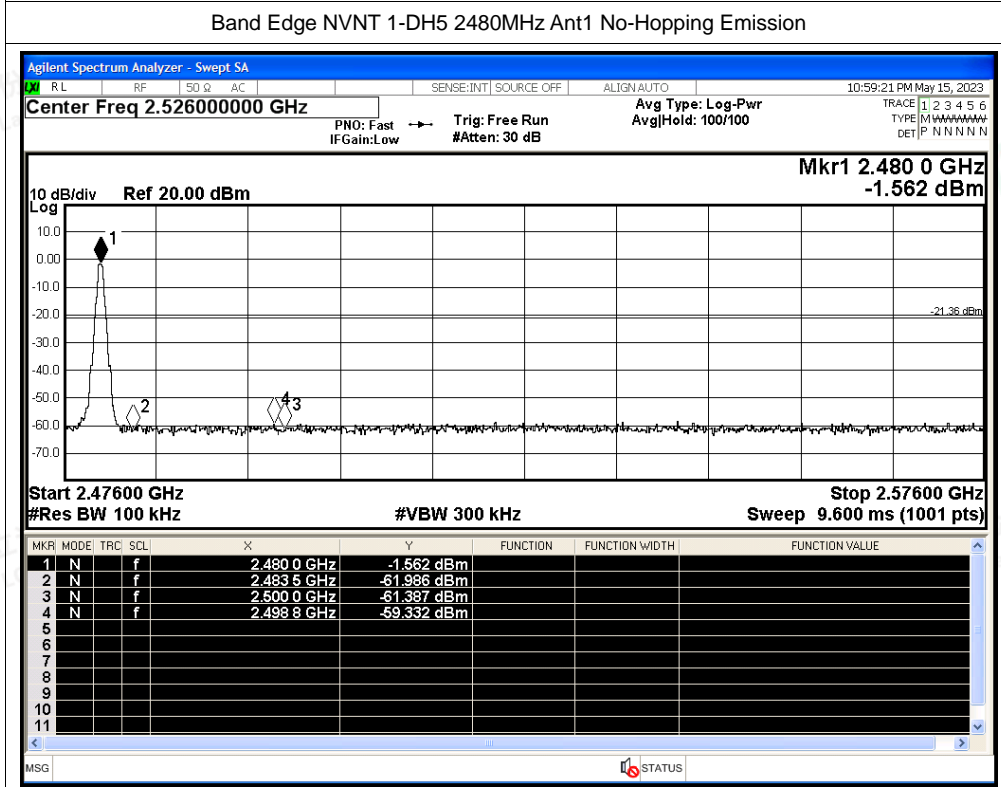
Band Edge NVNT 1-DH5 2480MHz Ant1 No-Hopping Emission

Agilent Spectrum Analyzer - Swept SA

RL RF 50 Ω AC SENSE:INT SOURCE OFF ALIGN AUTO 10:59:21 PM May 15, 2023

Center Freq 2.526000000 GHz

PNO: Fast IFGain:Low Trig: Free Run #Atten: 30 dB Avg Type: Log-Pwr Avg|Hold: 100/100

TRACE 1 2 3 4 5 6
TYPE M WWWWW
DET P N N N N N

Mkr1 2.480 0 GHz
-1.562 dBm

10 dB/div Log Ref 20.00 dBm

10.0
0.00
-10.0
-20.0
-30.0
-40.0
-50.0
-60.0
-70.0

-21.36 dBm

1 2 4 3

Start 2.47600 GHz
#Res BW 100 kHz
#VBW 300 kHz
Stop 2.57600 GHz
Sweep 9.600 ms (1001 pts)

| MKR | MODE | TRC | SCL | X | Y | FUNCTION | FUNCTION WIDTH | FUNCTION VALUE |
|---|---|---|---|---|---|---|---|---|
| 1 | N | | f | 2.480 0 GHz | -1.562 dBm | | | |
| 2 | N | | f | 2.483 5 GHz | -61.986 dBm | | | |
| 3 | N | | f | 2.500 0 GHz | -61.387 dBm | | | |
| 4 | N | | f | 2.498 8 GHz | -59.332 dBm | | | |
| 5 | | | | | | | | |
| 6 | | | | | | | | |
| 7 | | | | | | | | |
| 8 | | | | | | | | |
| 9 | | | | | | | | |
| 10 | | | | | | | | |
| 11 | | | | | | | | |

MSG STATUS